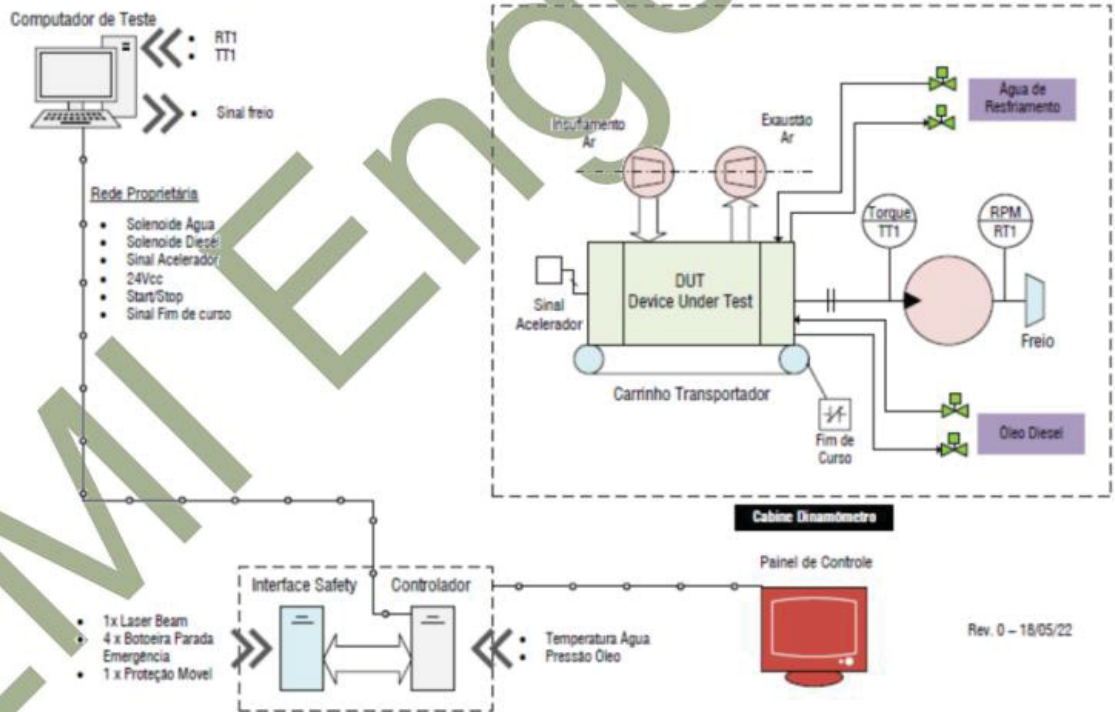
Computador de Teste

• RT1
• TT1

• Sinal freio

Rede Proprietária

• Solenoide Água
• Solenoide Diesel
• Sinal Acelerador
• 24Vcc
• Start/Stop
• Sinal Fim de curso

Insuflamento Ar

Exaustão Ar

Água de Resfriamento

Torque TT1

RPM RT1

DUT
Device Under Test

Sinal Acelerador

Freio

Carrinho Transportador

Fim de Curso

Oleo Diesel

Cabine Dinamômetro

Interface Safety

Controlador

Painel de Controle

• 1x Laser Beam
• 4 x Botoeira Parada Emergência
• 1 x Proteção Movel

• Temperatura Água
• Pressão Oleo

Rev. 0 – 18/05/22

MI Eng